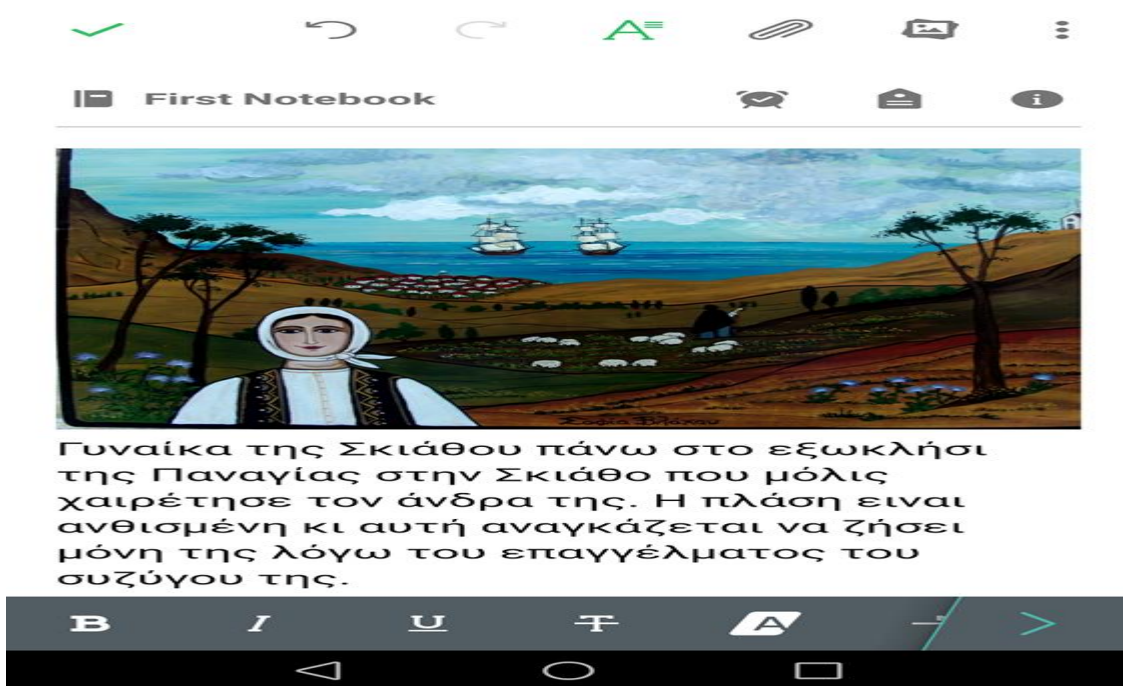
First Notebook

Σοφία Βλάχου

Γυναίκα της Σκιάθου πάνω στο εξωκλήσι της Παναγίας στην Σκιάθο που μόλις χαιρέτησε τον άνδρα της. Η πλάση ειναι ανθισμένη κι αυτή αναγκάζεται να ζήσει μόνη της λόγω του επαγγέλματος του συζύγου της.

B I U T A